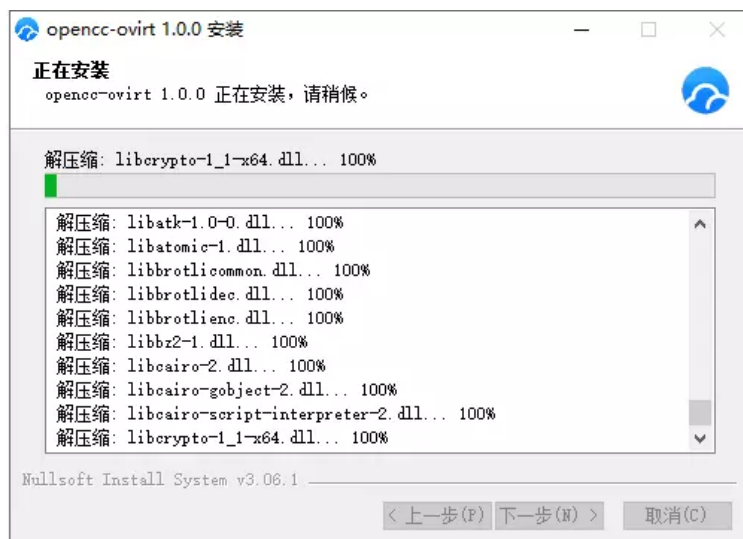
opencc-ovirt 1.0.0 安装

正在安装
opencc-ovirt 1.0.0 正在安装，请稍候。

解压缩: libcrypto-1_1-x64.dll... 100%

解压缩: libatk-1.0-0.dll... 100%
解压缩: libatomic-1.dll... 100%
解压缩: libbrotlicommon.dll... 100%
解压缩: libbrotlidec.dll... 100%
解压缩: libbrotlienc.dll... 100%
解压缩: libbz2-1.dll... 100%
解压缩: libcairo-2.dll... 100%
解压缩: libcairo-gobject-2.dll... 100%
解压缩: libcairo-script-interpreter-2.dll... 100%
解压缩: libcrypto-1_1-x64.dll... 100%

Nullsoft Install System v3.06.1

< 上一步(P)  下一步(N) >  取消(C)